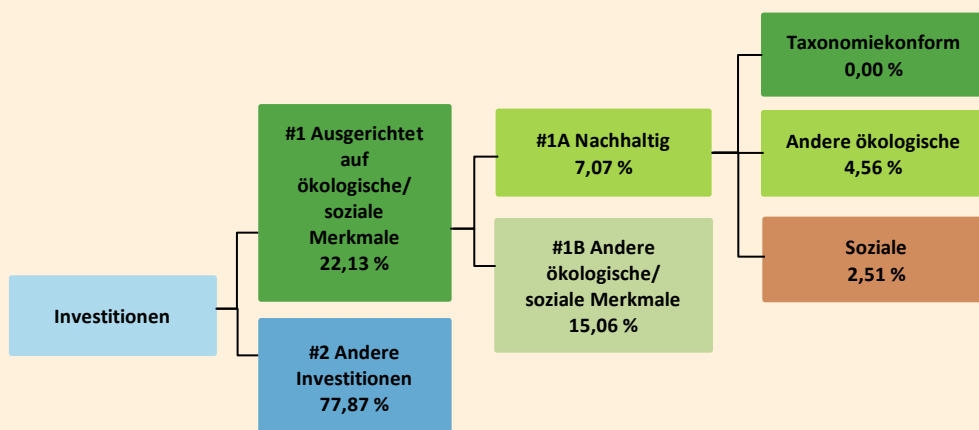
Investitionen

#1 Ausgerichtet auf ökologische/ soziale Merkmale 22,13 %

#2 Andere Investitionen 77,87 %

#1A Nachhaltig 7,07 %

#1B Andere ökologische/ soziale Merkmale 15,06 %

Taxonomiekonform 0,00 %

Andere ökologische 4,56 %

Soziale 2,51 %